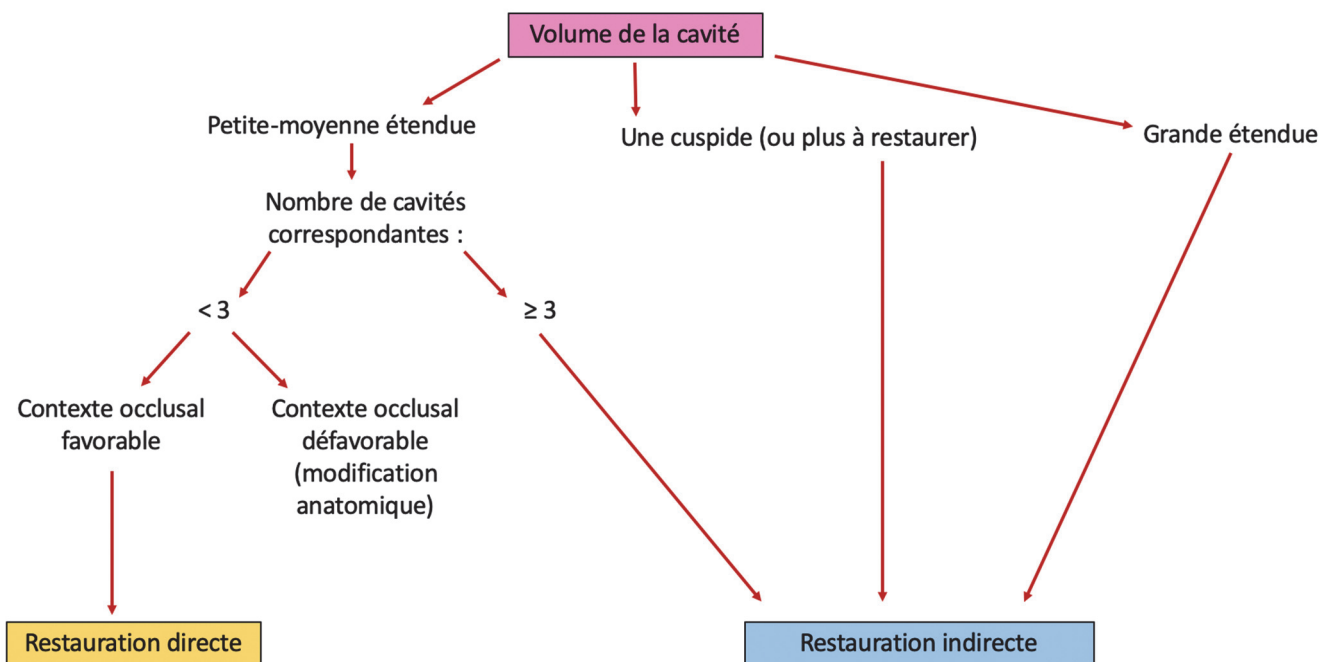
Volume de la cavité

Petite-moyenne étendue

Une cuspide (ou plus à restaurer)

Grande étendue

Nombre de cavités correspondantes :

< 3

≥ 3

Contexte occlusal favorable

Contexte occlusal défavorable (modification anatomique)

Restauration directe

Restauration indirecte